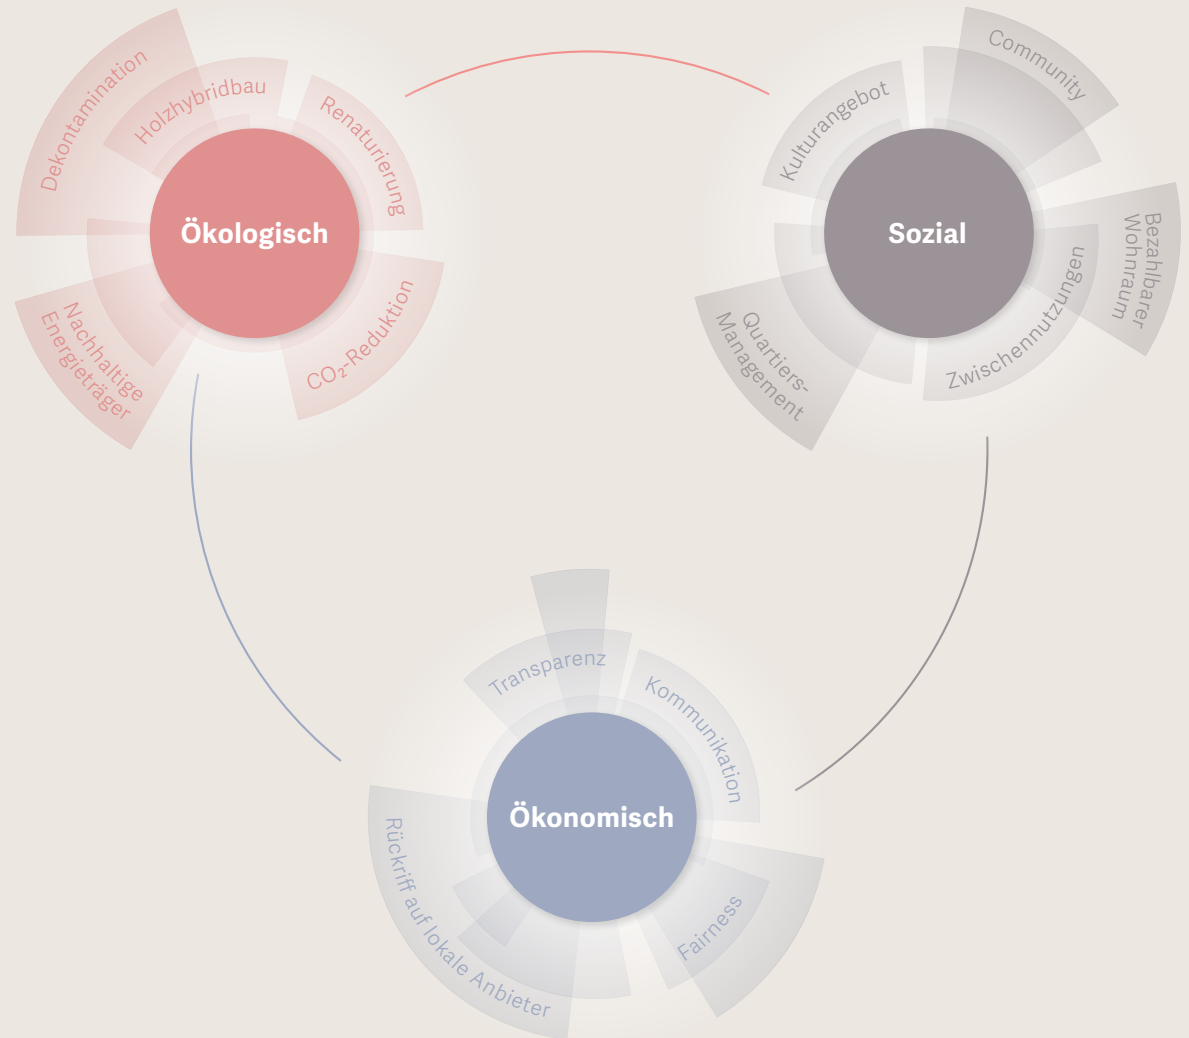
Dekontamination

Holzhybridbau

Renaturierung

Ökologisch

Nachhaltige Energieträger

$CO_2$-Reduktion

Kulturangebot

Community

Sozial

Bezahlbarer Wohnraum

Quartiers-Management

Zwischennutzungen

Transparenz

Kommunikation

Ökonomisch

Rückriff auf lokale Anbieter

Fairness